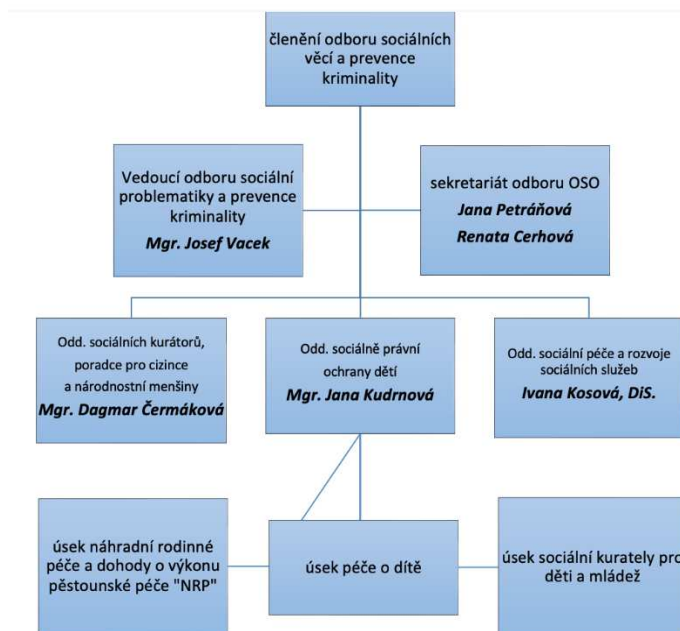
členění odboru sociálních věcí a prevence kriminality

Vedoucí odboru sociální problematiky a prevence kriminality
Mgr. Josef Vacek

sekretariát odboru OSO
Jana Petráňová
Renata Cerhová

Odd. sociálních kurátorů, poradce pro cizince a národnostní menšiny
Mgr. Dagmar Čermáková

Odd. sociálně právní ochrany dětí
Mgr. Jana Kudrnová

Odd. sociální péče a rozvoje sociálních služeb
Ivana Kosová, DiS.

úsek náhradní rodinné péče a dohody o výkonu pěstounské péče "NRP"

úsek péče o dítě

úsek sociální kurately pro děti a mládež